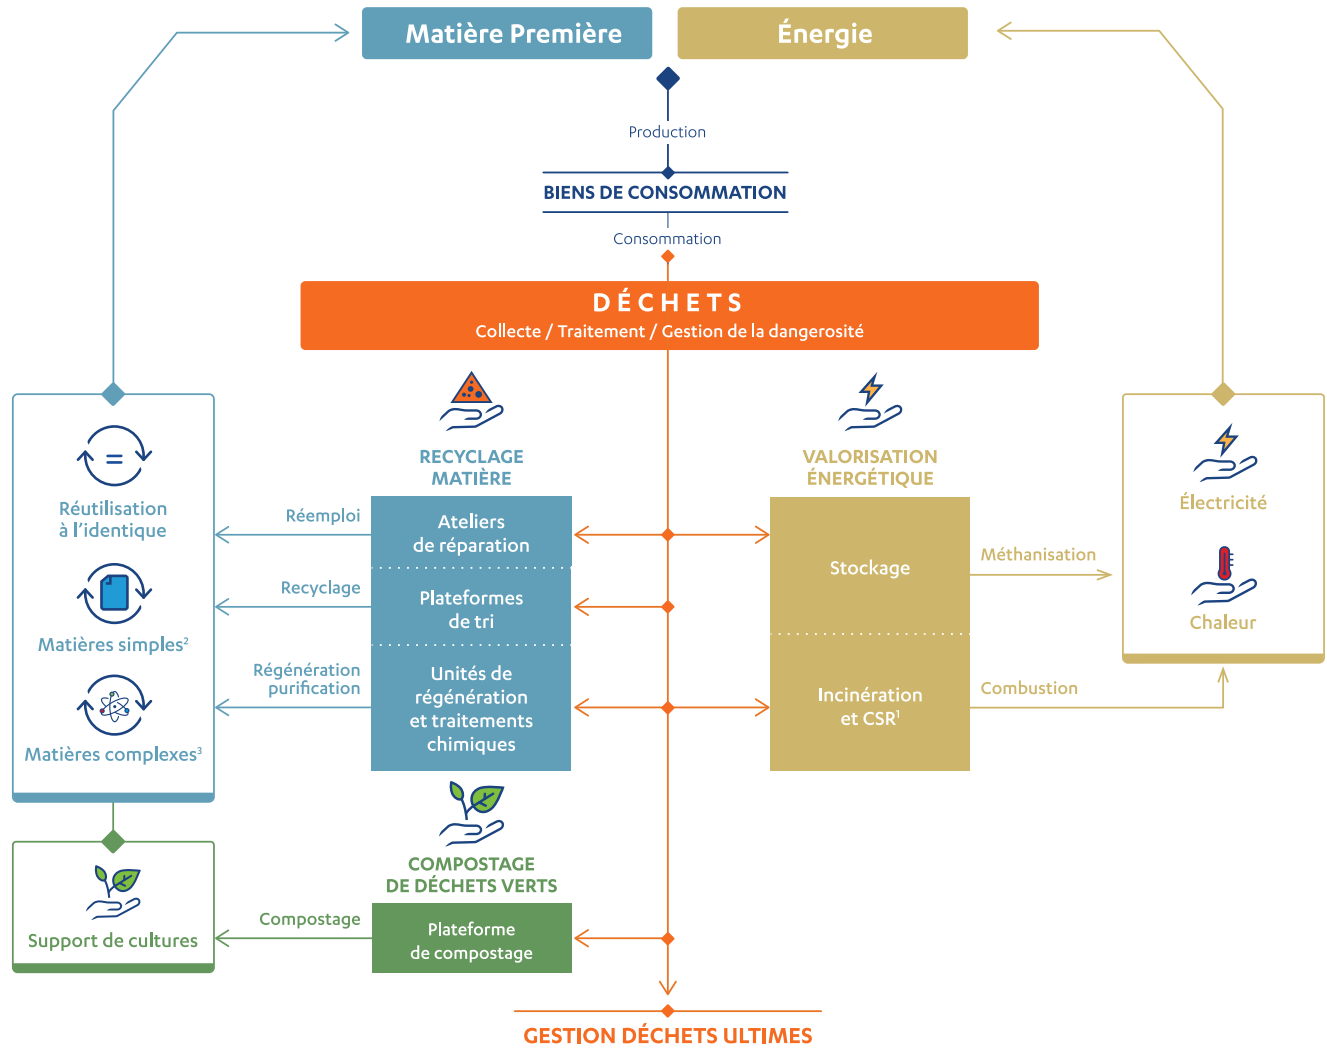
Matière Première

Énergie

Production

BIENS DE CONSOMMATION

Consommation

DÉCHETS

Collecte / Traitement / Gestion de la dangerosité

Réutilisation à l'identique

Matières simples²

Matières complexes³

RECYCLAGE MATIÈRE

Réemploi

Ateliers de réparation

Recyclage

Plateformes de tri

Régénération purification

Unités de régénération et traitements chimiques

VALORISATION ÉNERGÉTIQUE

Stockage

Méthanisation

Incinération et CSR¹

Combustion

Électricité

Chaleur

COMPOSTAGE DE DÉCHETS VERTS

Support de cultures

Compostage

Plateforme de compostage

GESTION DÉCHETS ULTIMES